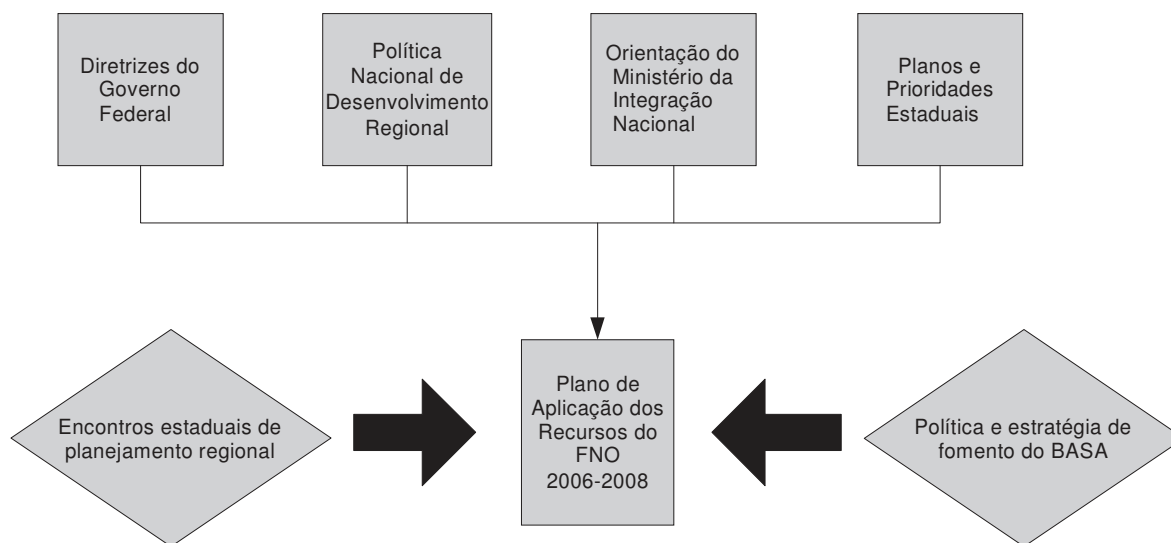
Diretrizes do Governo Federal

Política Nacional de Desenvolvimento Regional

Orientação do Ministério da Integração Nacional

Planos e Prioridades Estaduais

Encontros estaduais de planejamento regional

Plano de Aplicação dos Recursos do FNO 2006-2008

Política e estratégia de fomento do BASA